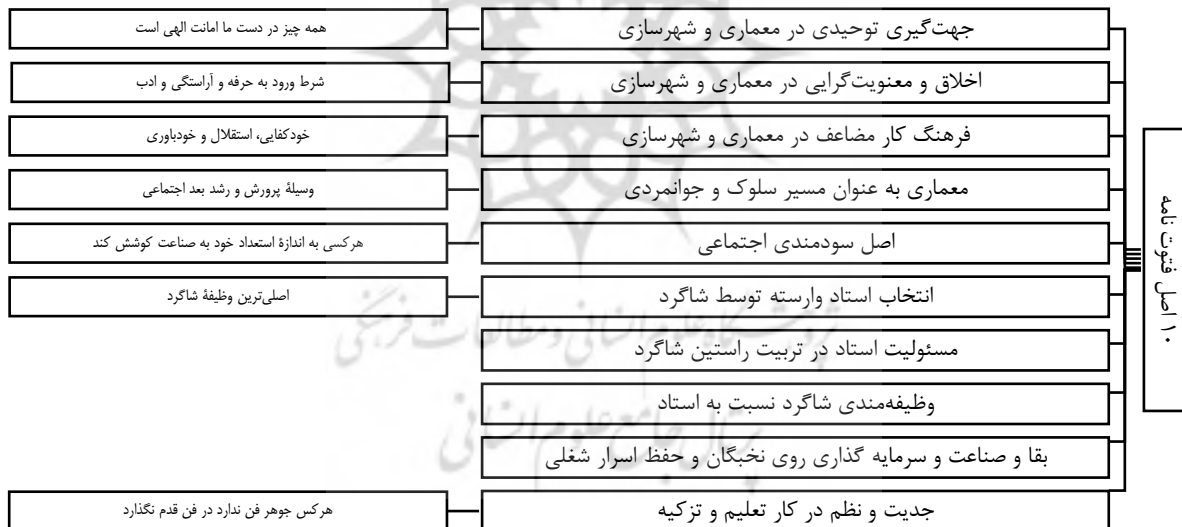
۱۰ اصل فتوت نامه

جهت‌گیری توحیدی در معماری و شهرسازی
همه چیز در دست ما امانت الهی است

اخلاق و معنویت‌گرایی در معماری و شهرسازی
شرط ورود به حرفه و آراستگی و ادب

فرهنگ کار مضاعف در معماری و شهرسازی
خودکفایی، استقلال و خودباوری

معماری به عنوان مسیر سلوک و جوانمردی
وسیلهٔ پرورش و رشد بعد اجتماعی

اصل سودمندی اجتماعی
هرکسی به اندازهٔ استعداد خود به صناعت کوشش کند

انتخاب استاد وارسته توسط شاگرد
اصلی‌ترین وظیفهٔ شاگرد

مسئولیت استاد در تربیت راستین شاگرد

وظیفه‌مندی شاگرد نسبت به استاد

بقا و صناعت و سرمایه گذاری روی نخبگان و حفظ اسرار شغلی

جدیت و نظم در کار تعلیم و تزکیه
هرکس جوهر فن ندارد در فن قدم نگذارد